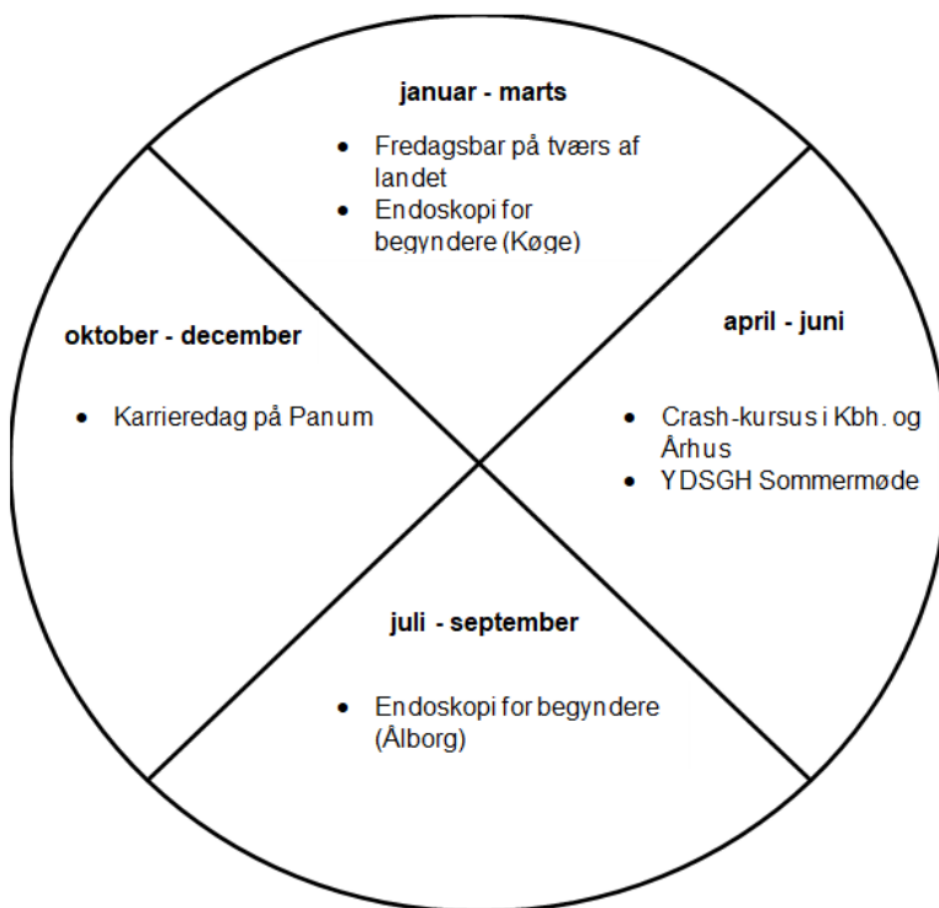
januar - marts

- Fredagsbar på tværs af landet
- Endoskopi for begyndere (Køge)

oktober - december

- Karrieredag på Panum

april - juni

- Crash-kursus i Kbh. og Århus
- YDSGH Sommermøde

juli - september

- Endoskopi for begyndere (Ålborg)